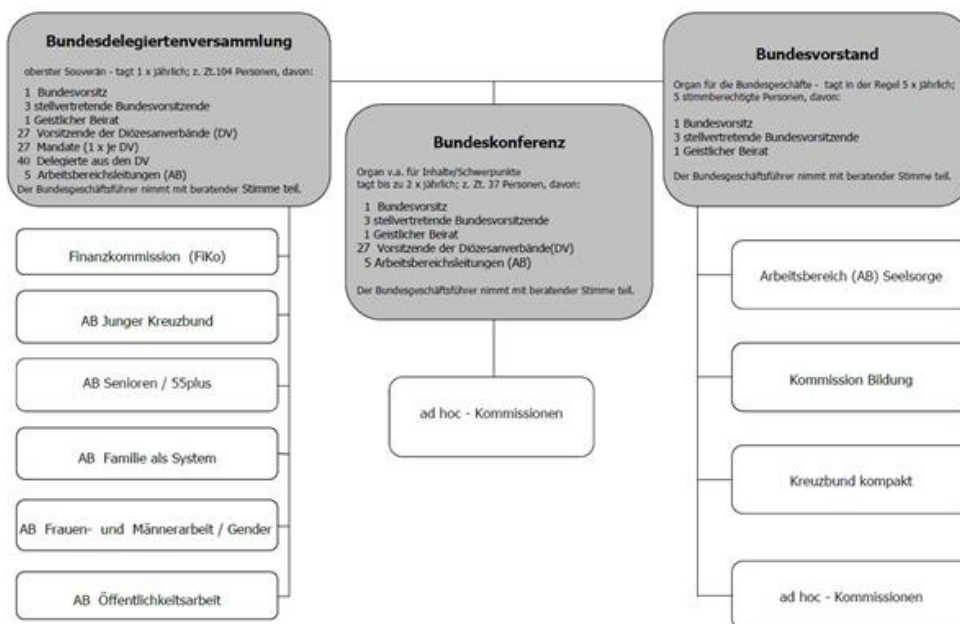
Bundesdelegiertenversammlung

oberster Souverän - tagt 1 x jährlich; z. Zt.104 Personen, davon:

1 Bundesvorsitz
3 stellvertretende Bundesvorsitzende
1 Geistlicher Beirat
27 Vorsitzende der Diözesanverbände (DV)
27 Mandate (1 x je DV)
40 Delegierte aus den DV
5 Arbeitsbereichsleitungen (AB)
Der Bundesgeschäftsführer nimmt mit beratender Stimme teil.

Finanzkommission (FiKo)

AB Junger Kreuzbund

AB Senioren / 55plus

AB Familie als System

AB Frauen- und Männerarbeit / Gender

AB Öffentlichkeitsarbeit

Bundeskonferenz

Organ v.a. für Inhalte/Schwerpunkte
tagt bis zu 2 x jährlich; z. Zt. 37 Personen, davon:

1 Bundesvorsitz
3 stellvertretende Bundesvorsitzende
1 Geistlicher Beirat
27 Vorsitzende der Diözesanverbände(DV)
5 Arbeitsbereichsleitungen (AB)

Der Bundesgeschäftsführer nimmt mit beratender Stimme teil.

ad hoc - Kommissionen

Bundesvorstand

Organ für die Bundesgeschäfte - tagt in der Regel 5 x jährlich; 5 stimmberechtigte Personen, davon:

1 Bundesvorsitz
3 stellvertretende Bundesvorsitzende
1 Geistlicher Beirat

Der Bundesgeschäftsführer nimmt mit beratender Stimme teil.

Arbeitsbereich (AB) Seelsorge

Kommission Bildung

Kreuzbund kompakt

ad hoc - Kommissionen